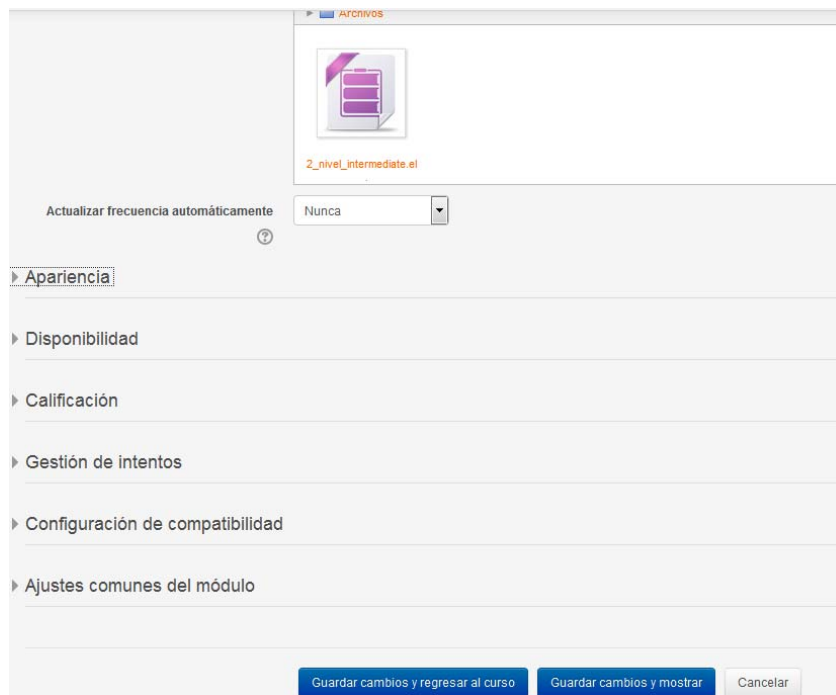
Archivos

2_nivel_intermediate.el

Actualizar frecuencia automáticamente
Nunca

Apariencia

Disponibilidad

Calificación

Gestión de intentos

Configuración de compatibilidad

Ajustes comunes del módulo

Guardar cambios y regresar al curso
Guardar cambios y mostrar
Cancelar